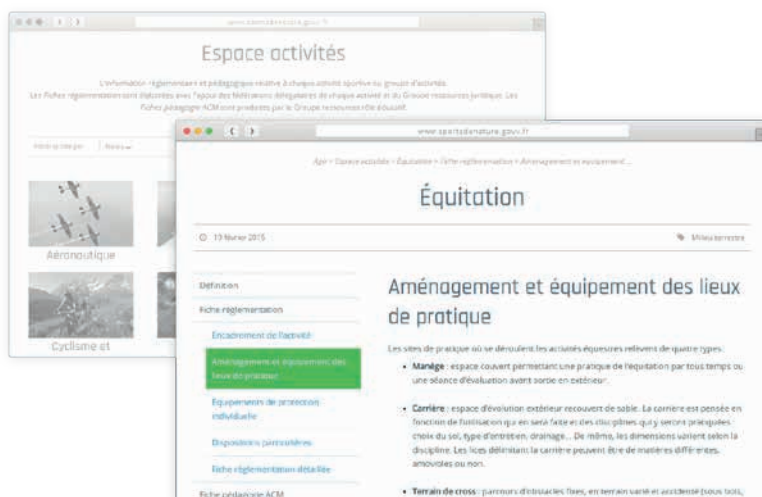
www.sportsdenature.gouv.fr

Espace activités

L'information réglementaire et pédagogique relative à chaque activité sportive ou groupe d'activités. Les Fiches réglementation sont élaborées avec l'appui des fédérations délégataires de chaque activité et du Groupe ressources juridique. Les Fiches pédagogie ACM sont produites par le Groupe ressources rôle éducatif.

Aéronautique

Cyclisme et

www.sportsdenature.gouv.fr

Accueil > Espace activités > Équitation > Fiche réglementation > Aménagement et équipement...

Équitation

19 février 2015

Milieu terrestre

Définition

Fiche réglementation

Encadrement de l'activité

Aménagement et équipement des lieux de pratique

Équipements de protection individuelle

Dispositions particulières

Fiche réglementation détaillée

Fiche pédagogie ACM

Aménagement et équipement des lieux de pratique

Les sites de pratique où se déroulent les activités équestres relèvent de quatre types :

• Manège : espace couvert permettant une pratique de l'équitation par tous temps ou une séance d'évaluation avant sortie en extérieur.

• Carrière : espace d'évolution extérieur recouvert de sable. La carrière est pensée en fonction de l'utilisation qui en sera faite et des disciplines qui y seront pratiquées : choix du sol, type d'entretien, drainage... De même, les dimensions varient selon la discipline. Les lices délimitant la carrière peuvent être de matières différentes, amovibles ou non.

• Terrain de cross : parcours d'obstacles fixes, en terrain varié et accidenté (sous bois, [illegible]